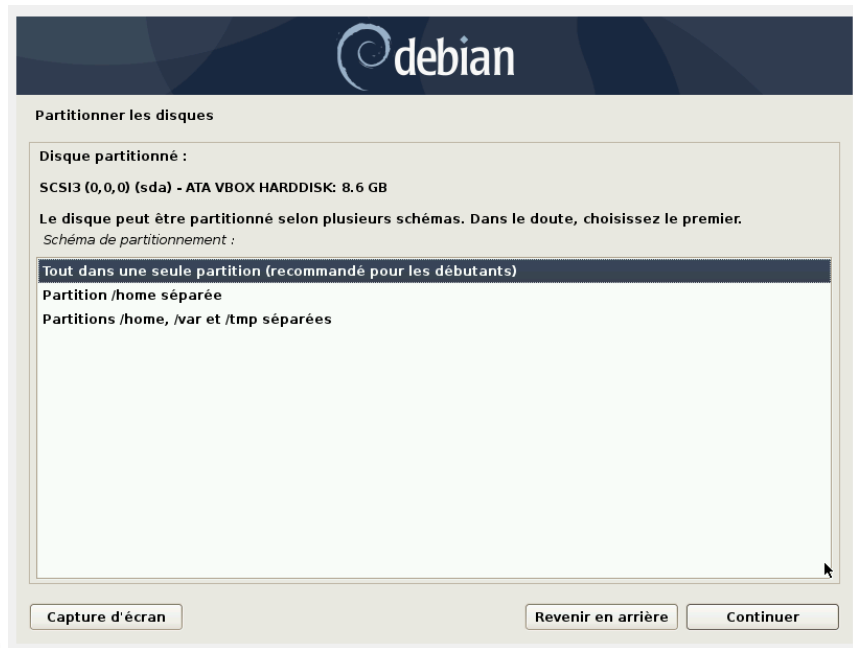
debian

Partitionner les disques

Disque partitionné :

SCSI3 (0,0,0) (sda) - ATA VBOX HARDDISK: 8.6 GB

Le disque peut être partitionné selon plusieurs schémas. Dans le doute, choisissez le premier.
Schéma de partitionnement :

Tout dans une seule partition (recommandé pour les débutants)
Partition /home séparée
Partitions /home, /var et /tmp séparées

Capture d'écran

Revenir en arrière

Continuer